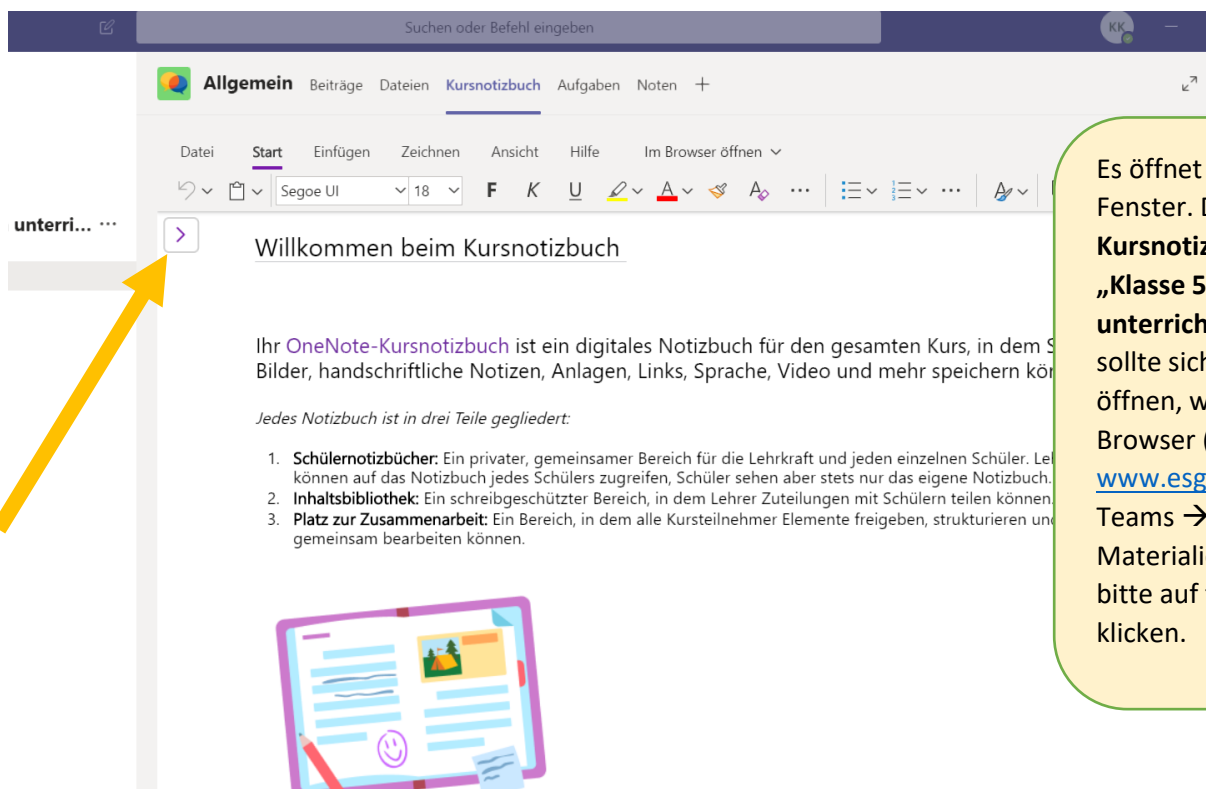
Suchen oder Befehl eingeben

KK

Allgemein Beiträge Dateien Kursnotizbuch Aufgaben Noten +

Datei Start Einfügen Zeichnen Ansicht Hilfe Im Browser öffnen

Segoe UI 18 F K U

unterri... ···

Willkommen beim Kursnotizbuch

Ihr OneNote-Kursnotizbuch ist ein digitales Notizbuch für den gesamten Kurs, in dem S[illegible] Bilder, handschriftliche Notizen, Anlagen, Links, Sprache, Video und mehr speichern kön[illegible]

Jedes Notizbuch ist in drei Teile gegliedert:

1. **Schülernotizbücher:** Ein privater, gemeinsamer Bereich für die Lehrkraft und jeden einzelnen Schüler. Le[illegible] können auf das Notizbuch jedes Schülers zugreifen, Schüler sehen aber stets nur das eigene Notizbuch.
2. **Inhaltsbibliothek:** Ein schreibgeschützter Bereich, in dem Lehrer Zuteilungen mit Schülern teilen können.
3. **Platz zur Zusammenarbeit:** Ein Bereich, in dem alle Kursteilnehmer Elemente freigeben, strukturieren un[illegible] gemeinsam bearbeiten können.

Es öffnet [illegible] Fenster. D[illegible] **Kursnotiz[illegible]** **„Klasse 5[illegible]** **unterrich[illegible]** sollte sich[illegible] öffnen, w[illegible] Browser ([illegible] www.esg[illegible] Teams → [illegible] Materiali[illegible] bitte auf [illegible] klicken.